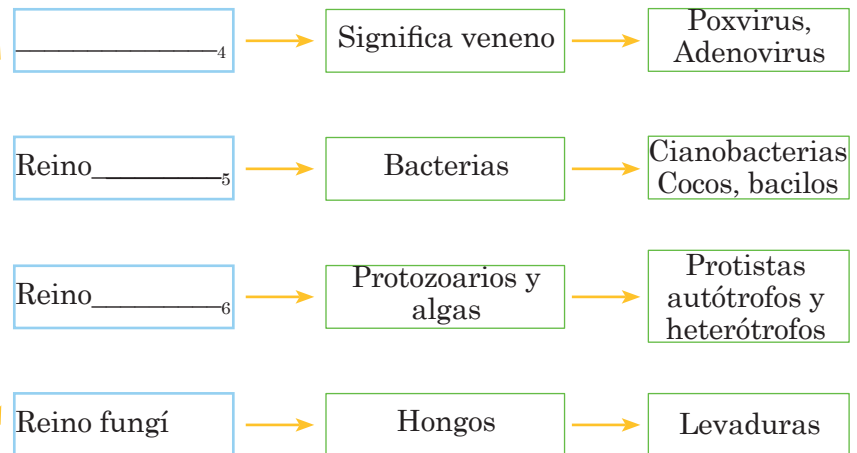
______________4 → Significa veneno → Poxvirus, Adenovirus

Reino________5 → Bacterias → Cianobacterias Cocos, bacilos

Reino_________6 → Protozoarios y algas → Protistas autótrofos y heterótrofos

Reino fungí → Hongos → Levaduras